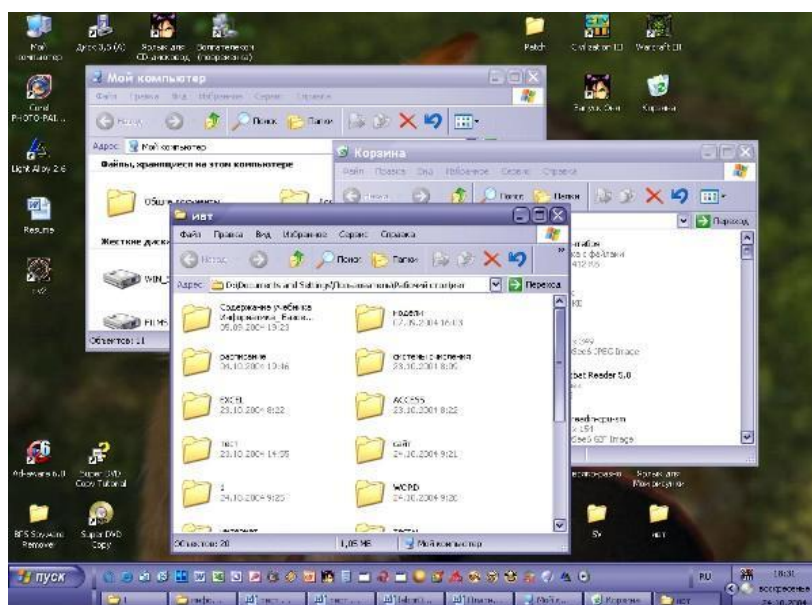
Мой компьютер

Диск 3,5 (A)

Ярлык для CD-дисковод (подорожка)

Patch

Civilization III

Warcraft III

Corel PHOTO-PAI...

Light Alloy 2.6

Resume

Мой компьютер

Файл Правка Вид Избранное Сервис Справка

Назад

Поиск

Папки

Адрес Мой компьютер

Файлы, хранящиеся на этом компьютере

Общие документы

Жесткие диски

WIN

FILMS

Объектов: 11

Корзина

Файл Правка Вид Избранное Сервис Справка

Назад

Поиск

Папки

Переход

Корзина

ивт

Файл Правка Вид Избранное Сервис Справка

Назад

Поиск

Папки

Адрес D:\Documents and Settings\Пользователь\Рабочий стол\ивт

Переход

Содержание учебника Информатика_Базов... 05.09.2004 13:23

Модели 07.09.2004 16:13

расписание 06.10.2004 13:46

системы счисления 23.10.2004 8:06

EXCEL 23.10.2004 8:22

ACCESS 23.10.2004 8:22

тест 23.10.2004 14:55

сайт 24.10.2004 9:21

1 24.10.2004 9:25

WORD 24.10.2004 9:20

Объектов: 20

1,05 МБ

Мой компьютер

Adobe Reader 5.0

Adware 6.0

Super DVD Copy Tutorial

BFS Sound Remover

Super DVD Copy

пуск

RU

18:31